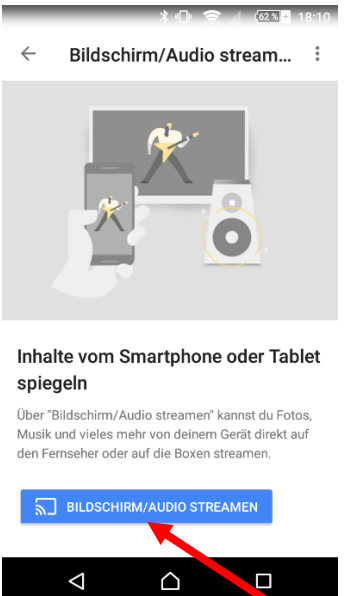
62 % 18:10

Bildschirm/Audio streamen...

Inhalte vom Smartphone oder Tablet spiegeln

Über "Bildschirm/Audio streamen" kannst du Fotos, Musik und vieles mehr von deinem Gerät direkt auf den Fernseher oder auf die Boxen streamen.

BILDSCHIRM/AUDIO STREAMEN